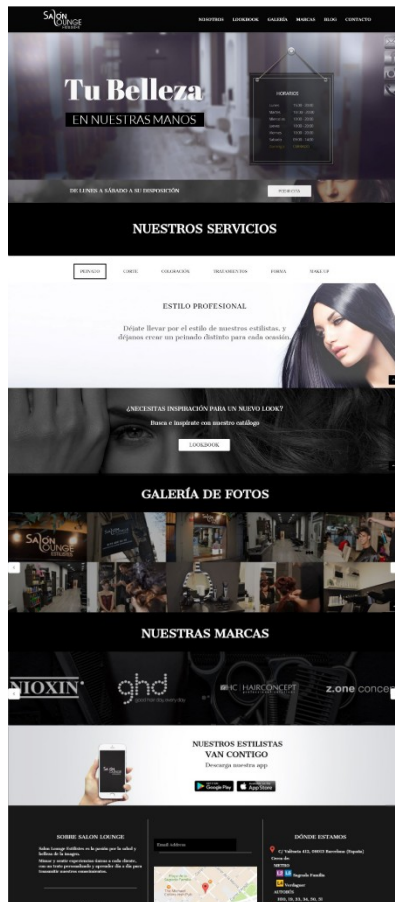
SALON LOUNGE

NOSOTROS LOOKBOOK GALERÍA MARCAS BLOG CONTACTO

Tu Belleza
EN NUESTRAS MANOS

HORARIO

Lunes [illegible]
Martes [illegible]
Miércoles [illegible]
Jueves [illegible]
Viernes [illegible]
Sábado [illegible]
Domingo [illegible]

DE LUNES A SÁBADO A SU DISPOSICIÓN

PEDIR CITA

NUESTROS SERVICIOS

PEINADO CORTE COLORACIÓN TRATAMIENTOS FORMA MAKE UP

ESTILO PROFESIONAL

Déjate llevar por el estilo de nuestros estilistas, y déjanos crear un peinado distinto para cada ocasión.

¿NECESITAS INSPIRACIÓN PARA UN NUEVO LOOK?

Busca e inspírate con nuestro catálogo

LOOKBOOK

GALERÍA DE FOTOS

SALON LOUNGE

NUESTRAS MARCAS

NIOXIN ghd HC HAIRCONCEPT z.one conce

NUESTROS ESTILISTAS VAN CONTIGO

Descarga nuestra app

Google Play App Store

SOBRE SALON LOUNGE

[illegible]

Email Address

DÓNDE ESTAMOS

C/ Valencia 452, 08013 Barcelona (España)

Cerca de:

METRO

L2 L5 Sagrada Familia

L5 Verdaguer

AUTOBÚS

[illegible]